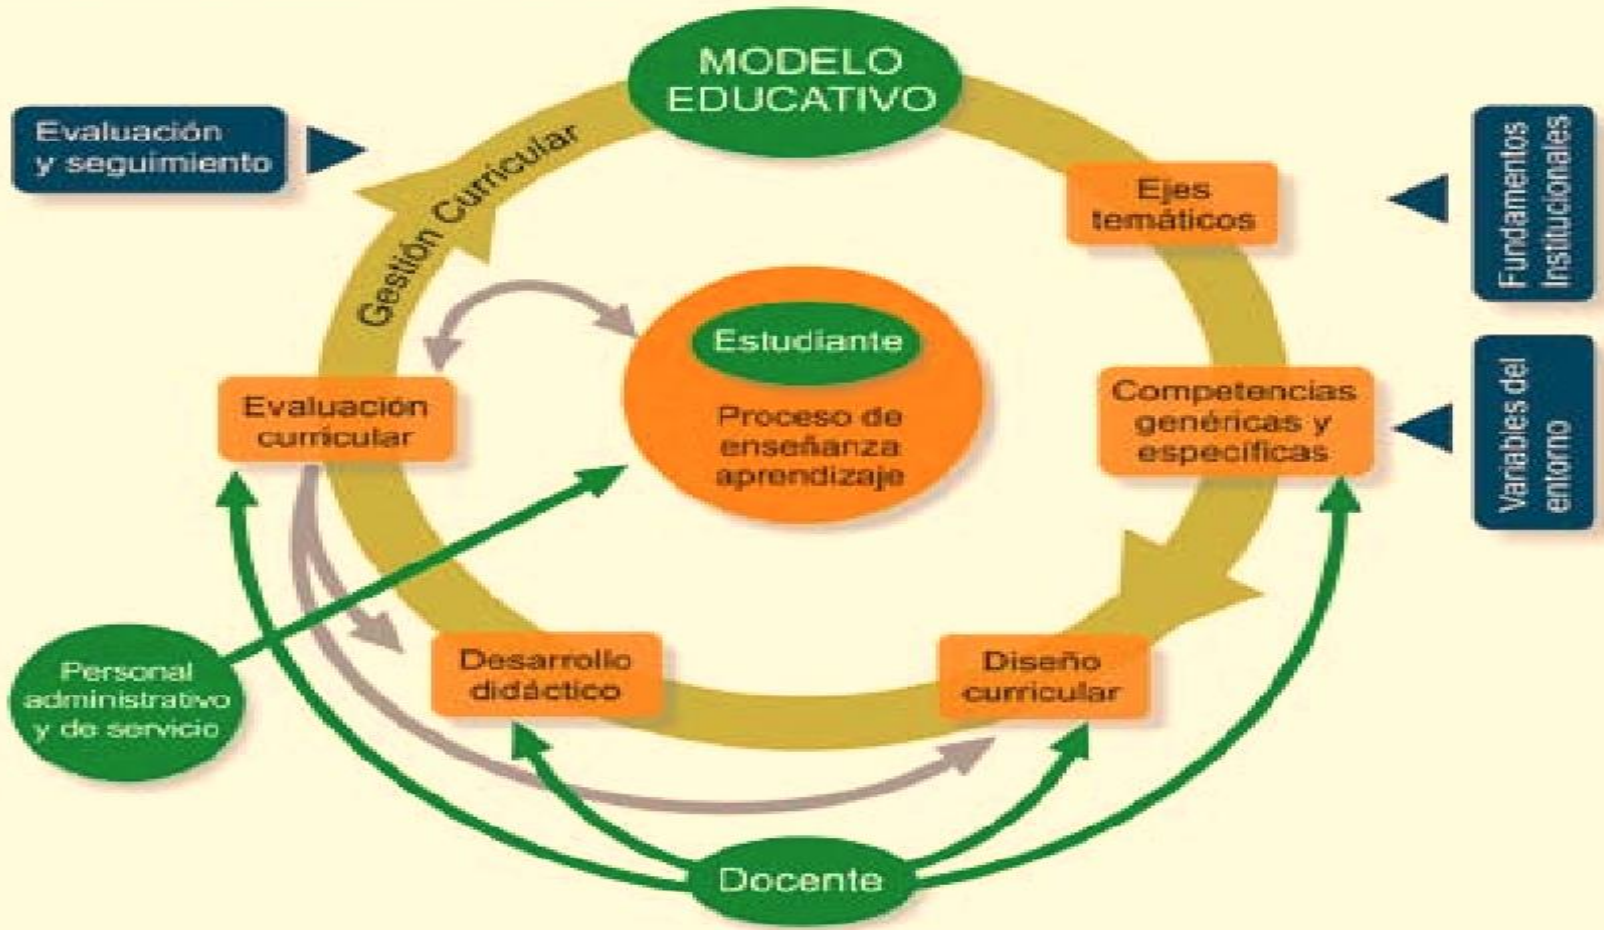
MODELO EDUCATIVO

Evaluación y seguimiento

Gestión Curricular

Ejes temáticos

Fundamentos Institucionales

Estudiante

Proceso de enseñanza aprendizaje

Evaluación curricular

Competencias genéricas y específicas

Variables del entorno

Personal administrativo y de servicio

Desarrollo didáctico

Diseño curricular

Docente